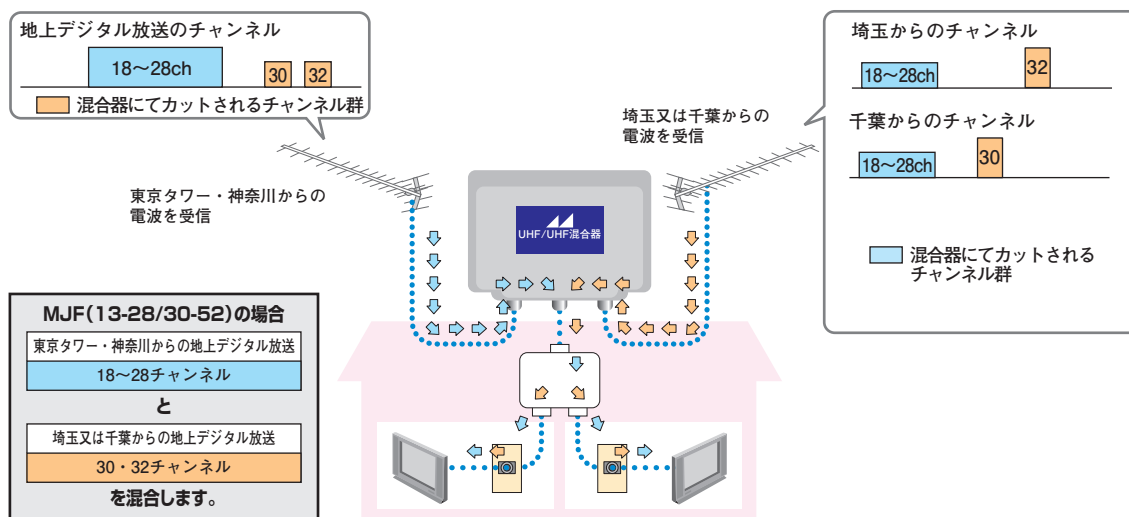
地上デジタル放送のチャンネル

18〜28ch

30

32

混合器にてカットされるチャンネル群

埼玉からのチャンネル

18〜28ch

32

千葉からのチャンネル

18〜28ch

30

混合器にてカットされるチャンネル群

埼玉又は千葉からの電波を受信

東京タワー・神奈川からの電波を受信

UHF/UHF混合器

MJF(13-28/30-52)の場合

東京タワー・神奈川からの地上デジタル放送

18〜28チャンネル

と

埼玉又は千葉からの地上デジタル放送

30・32チャンネル

を混合します。